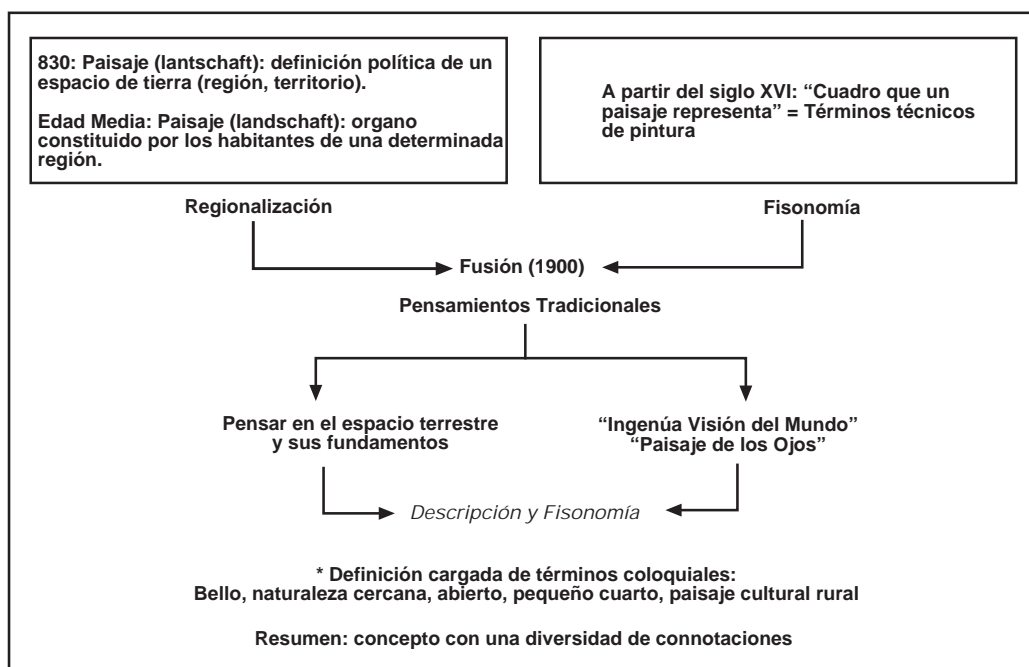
830: Paisaje (lantschaft): definición política de un espacio de tierra (región, territorio).

Edad Media: Paisaje (landschaft): organo constituido por los habitantes de una determinada región.

A partir del siglo XVI: "Cuadro que un paisaje representa" = Términos técnicos de pintura

Regionalización

Fisonomía

Fusión (1900)

Pensamientos Tradicionales

Pensar en el espacio terrestre y sus fundamentos

"Ingenúa Visión del Mundo" "Paisaje de los Ojos"

Descripción y Fisonomía

* Definición cargada de términos coloquiales:
Bello, naturaleza cercana, abierto, pequeño cuarto, paisaje cultural rural

Resumen: concepto con una diversidad de connotaciones